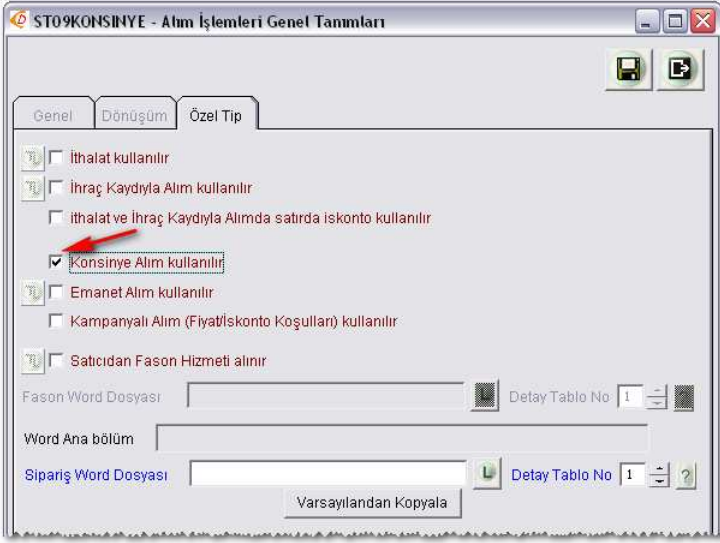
ST09KONSINYE - Alım İşlemleri Genel Tanımları

Genel | Dönüşüm | Özel Tip

İthalat kullanılır
İhraç Kaydıyla Alım kullanılır
ithalat ve İhraç Kaydıyla Alımda satırda iskonto kullanılır
Konsinye Alım kullanılır
Emanet Alım kullanılır
Kampanyalı Alım (Fiyat/İskonto Koşulları) kullanılır
Satıcıdan Fason Hizmeti alınır

Fason Word Dosyası | Detay Tablo No 1
Word Ana bölüm
Sipariş Word Dosyası | L | Detay Tablo No 1 | ?
Varsayılandan Kopyala